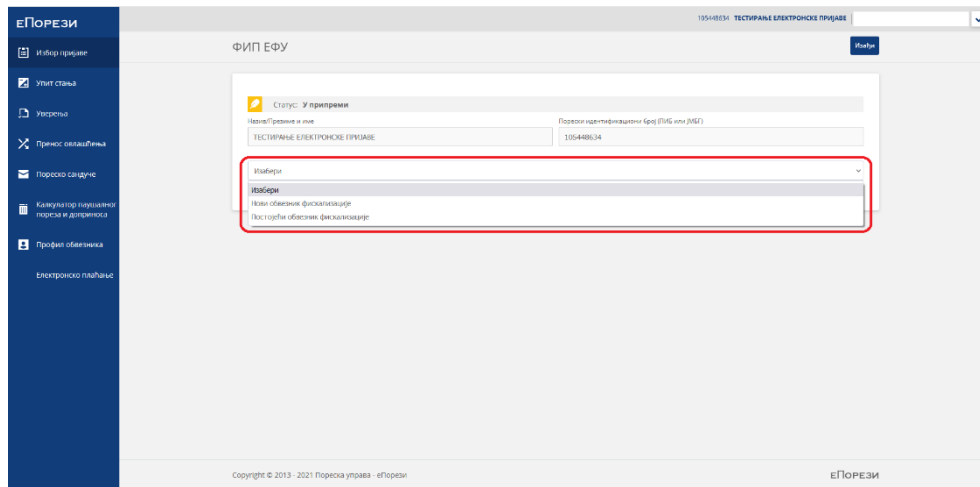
еПорези

Избор пријаве

Упит стања

Уверења

Пренос овлашћења

Пореско сандуче

Калкулатор паушалног пореза и доприноса

Профил обвезника

Електронско плаћање

105448634 ТЕСТИРАЊЕ ЕЛЕКТРОНСКЕ ПРИЈАВЕ

ФИП ЕФУ

Изађи

Статус: У припреми

Назив/Презиме и име

ТЕСТИРАЊЕ ЕЛЕКТРОНСКЕ ПРИЈАВЕ

Порески идентификациони број (ПИБ или ЈМБГ)

105448634

Изабери

Изабери

Нови обвезник фискализације

Постојећи обвезник фискализације

Copyright © 2013 - 2021 Пореска управа - еПорези

еПорези